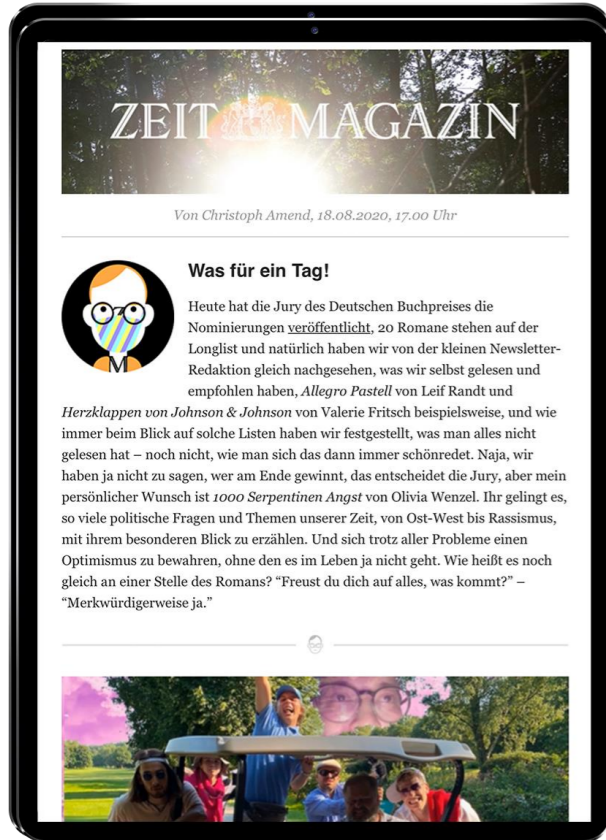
ZEIT MAGAZIN

Von Christoph Amend, 18.08.2020, 17.00 Uhr

M

Was für ein Tag!

Heute hat die Jury des Deutschen Buchpreises die Nominierungen veröffentlicht, 20 Romane stehen auf der Longlist und natürlich haben wir von der kleinen Newsletter-Redaktion gleich nachgesehen, was wir selbst gelesen und empfohlen haben, *Allegro Pastell* von Leif Randt und *Herzklappen von Johnson & Johnson* von Valerie Fritsch beispielsweise, und wie immer beim Blick auf solche Listen haben wir festgestellt, was man alles nicht gelesen hat – noch nicht, wie man sich das dann immer schönredet. Naja, wir haben ja nicht zu sagen, wer am Ende gewinnt, das entscheidet die Jury, aber mein persönlicher Wunsch ist *1000 Serpentinen Angst* von Olivia Wenzel. Ihr gelingt es, so viele politische Fragen und Themen unserer Zeit, von Ost-West bis Rassismus, mit ihrem besonderen Blick zu erzählen. Und sich trotz aller Probleme einen Optimismus zu bewahren, ohne den es im Leben ja nicht geht. Wie heißt es noch gleich an einer Stelle des Romans? "Freust du dich auf alles, was kommt?" – "Merkwürdigerweise ja."